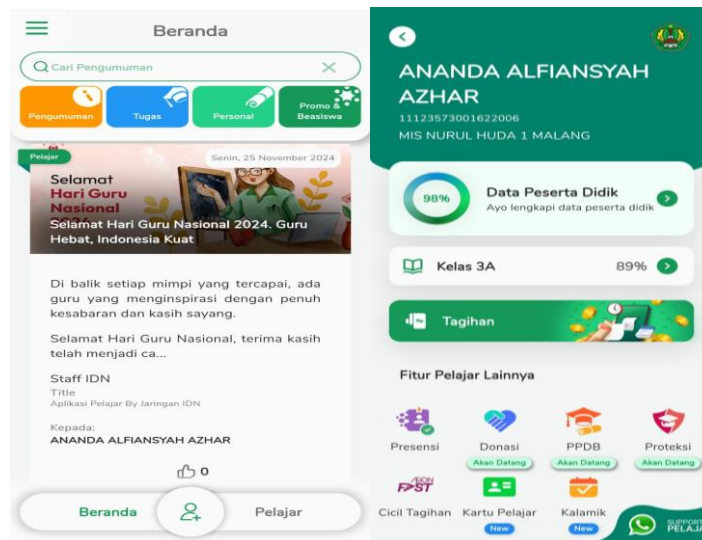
Beranda

Cari Pengumuman

Pengumuman
Tugas
Personal
Promo & Beasiswa

Pelajar
Senin, 25 November 2024

Selamat
Hari Guru
Nasional

Selamat Hari Guru Nasional 2024. Guru Hebat, Indonesia Kuat

Di balik setiap mimpi yang tercapai, ada guru yang menginspirasi dengan penuh kesabaran dan kasih sayang.

Selamat Hari Guru Nasional, terima kasih telah menjadi ca...

Staff IDN
Title
Aplikasi Pelajar By Jaringan IDN

Kepada:
ANANDA ALFIANSYAH AZHAR

0

Beranda
Pelajar

ANANDA ALFIANSYAH AZHAR
1112357300162206
MIS NURUL HUDA 1 MALANG

98%
Data Peserta Didik
Ayo lengkapi data peserta didik

Kelas 3A
89%

Tagihan

Fitur Pelajar Lainnya

Presensi
Donasi
Akan Datang
PPDB
Akan Datang
Proteksi
Akan Datang

Cicil Tagihan
Kartu Pelajar
New
Kalamik
New

SUPPORT PELAJAR